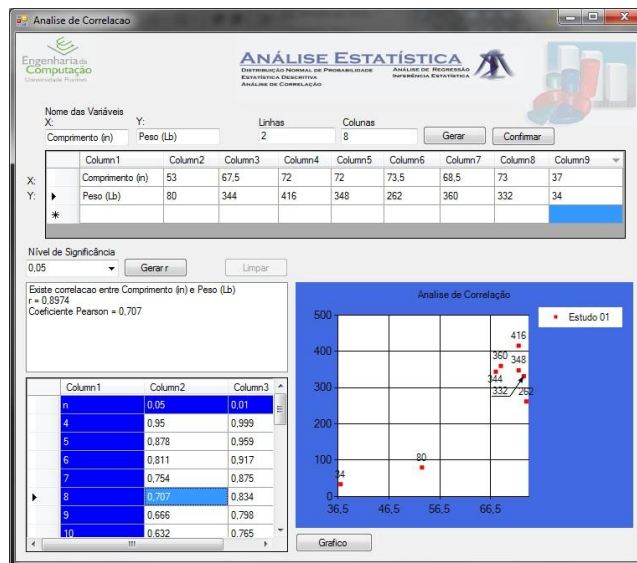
Analise de Correlacao

Engenharia da Computação
Universidade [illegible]

ANÁLISE ESTATÍSTICA
DISTRIBUIÇÃO NORMAL DE PROBABILIDADE
ESTATÍSTICA DESCRITIVA
ANÁLISE DE CORRELAÇÃO
ANÁLISE DE REGRESSÃO
INFERÊNCIA ESTATÍSTICA

Nome das Variáveis
X: Comprimento (in)
Y: Peso (Lb)
Linhas 2
Colunas 8
Gerar
Confirmar

| | Column1 | Column2 | Column3 | Column4 | Column5 | Column6 | Column7 | Column8 | Column9 |
|---|---|---|---|---|---|---|---|---|---|
| X: | Comprimento (in) | 53 | 67,5 | 72 | 72 | 73,5 | 68,5 | 73 | 37 |
| Y: | Peso (Lb) | 80 | 344 | 416 | 348 | 262 | 360 | 332 | 34 |
| * | | | | | | | | | |

Nível de Significância
0,05
Gerar r
Limpar

Existe correlacao entre Comprimento (in) e Peso (Lb)
r = 0,8974
Coeficiente Pearson = 0,707

| Column1 | Column2 | Column3 |
|---|---|---|
| n | 0,05 | 0,01 |
| 4 | 0,95 | 0,999 |
| 5 | 0,878 | 0,959 |
| 6 | 0,811 | 0,917 |
| 7 | 0,754 | 0,875 |
| 8 | 0,707 | 0,834 |
| 9 | 0,666 | 0,798 |
| 10 | 0,632 | 0,765 |

Analise de Correlação
Estudo 01
500
400
300
200
100
0
36,5
46,5
56,5
66,5
416
360
348
344
332
262
80
34

Grafico